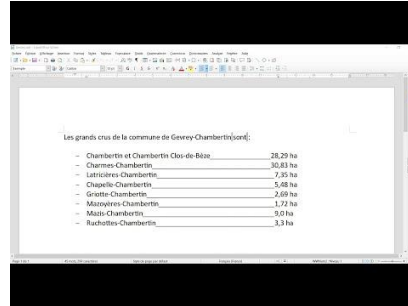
Les grands crus de la commune de Gevrey-Chambertin sont :

– Chambertin et Chambertin Clos-de-Bèze 28,29 ha
– Charmes-Chambertin 30,83 ha
– Latricières-Chambertin 7,35 ha
– Chapelle-Chambertin 5,48 ha
– Griotte-Chambertin 2,69 ha
– Mazoyères-Chambertin 1,72 ha
– Mazis-Chambertin 9,0 ha
– Ruchottes-Chambertin 3,3 ha